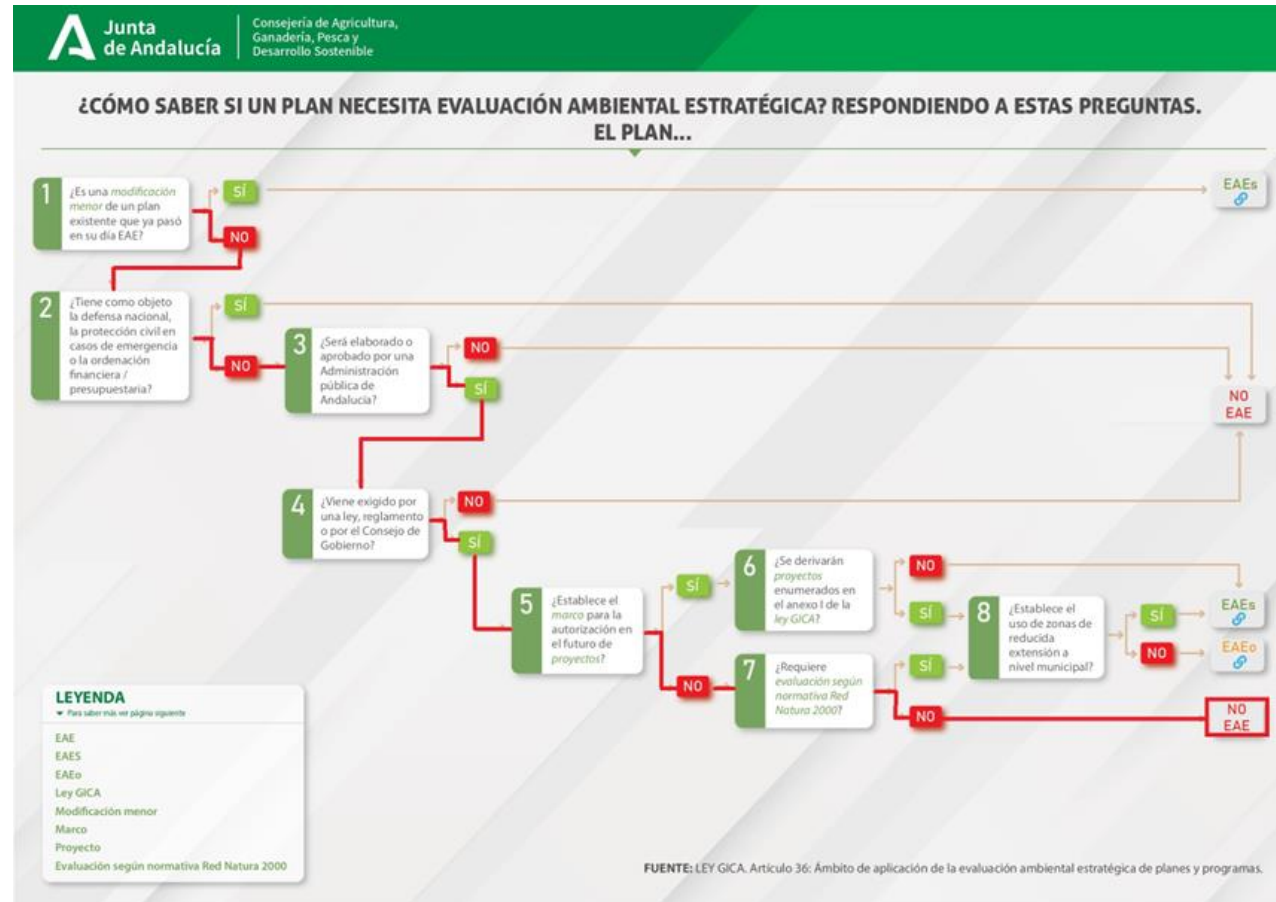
Junta de Andalucía | Consejería de Agricultura, Ganadería, Pesca y Desarrollo Sostenible

¿CÓMO SABER SI UN PLAN NECESITA EVALUACIÓN AMBIENTAL ESTRATÉGICA? RESPONDIENDO A ESTAS PREGUNTAS. EL PLAN...

1 ¿Es una modificación menor de un plan existente que ya pasó en su día EAE?
SÍ
NO

EAEs

2 ¿Tiene como objeto la defensa nacional, la protección civil en casos de emergencia o la ordenación financiera / presupuestaria?
SÍ
NO

3 ¿Será elaborado o aprobado por una Administración pública de Andalucía?
NO
SÍ

NO EAE

4 ¿Viene exigido por una ley, reglamento o por el Consejo de Gobierno?
NO
SÍ

5 ¿Establece el marco para la autorización en el futuro de proyectos?
SÍ
NO

6 ¿Se derivarán proyectos enumerados en el anexo I de la ley GICA?
NO
SÍ

7 ¿Requiere evaluación según normativa Red Natura 2000?
SÍ
NO

8 ¿Establece el uso de zonas de reducida extensión a nivel municipal?
SÍ
NO

EAEs
EAEo
NO EAE

LEYENDA
Para saber más ver página siguiente
EAE
EAES
EAEo
Ley GICA
Modificación menor
Marco
Proyecto
Evaluación según normativa Red Natura 2000

FUENTE: LEY GICA. Artículo 36: Ámbito de aplicación de la evaluación ambiental estratégica de planes y programas.